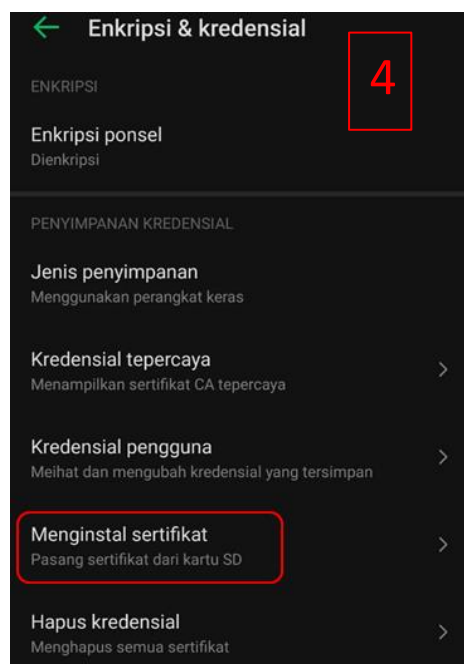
Enkripsi & kredensial

4

ENKRIPSI

Enkripsi ponsel
Dienkripsi

PENYIMPANAN KREDENSIAL

Jenis penyimpanan
Menggunakan perangkat keras

Kredensial tepercaya
Menampilkan sertifikat CA tepercaya

Kredensial pengguna
Meihat dan mengubah kredensial yang tersimpan

Menginstal sertifikat
Pasang sertifikat dari kartu SD

Hapus kredensial
Menghapus semua sertifikat